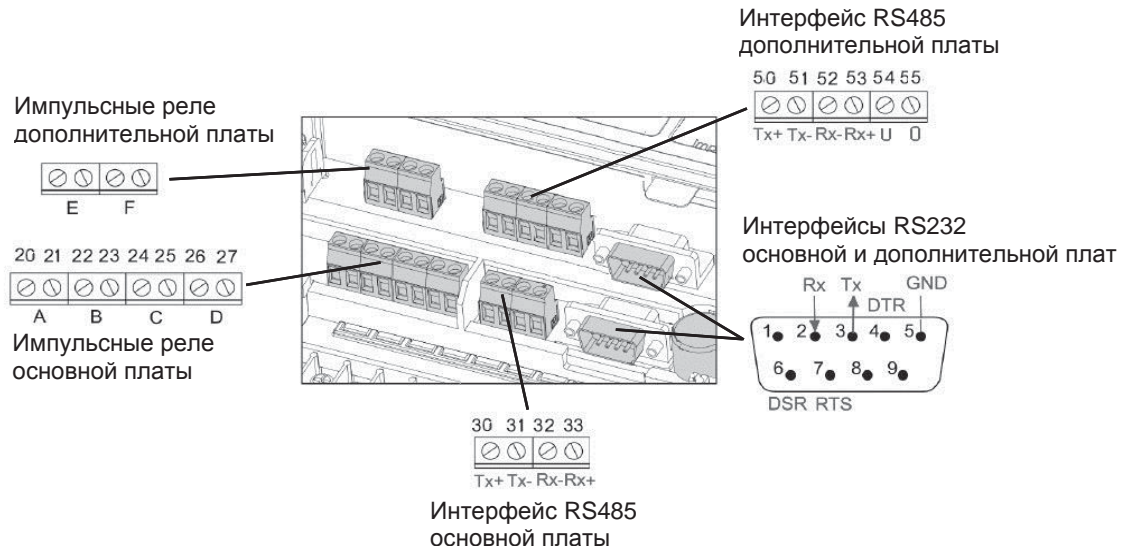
Интерфейс RS485
дополнительной платы

50 51 52 53 54 55
Tx+ Tx- Rx- Rx+ U 0

Импульсные реле
дополнительной платы

E F

20 21 22 23 24 25 26 27
A B C D

Импульсные реле
основной платы

Интерфейсы RS232
основной и дополнительной плат

Rx Tx GND
DTR
1 2 3 4 5
6 7 8 9
DSR RTS

30 31 32 33
Tx+ Tx- Rx- Rx+

Интерфейс RS485
основной платы